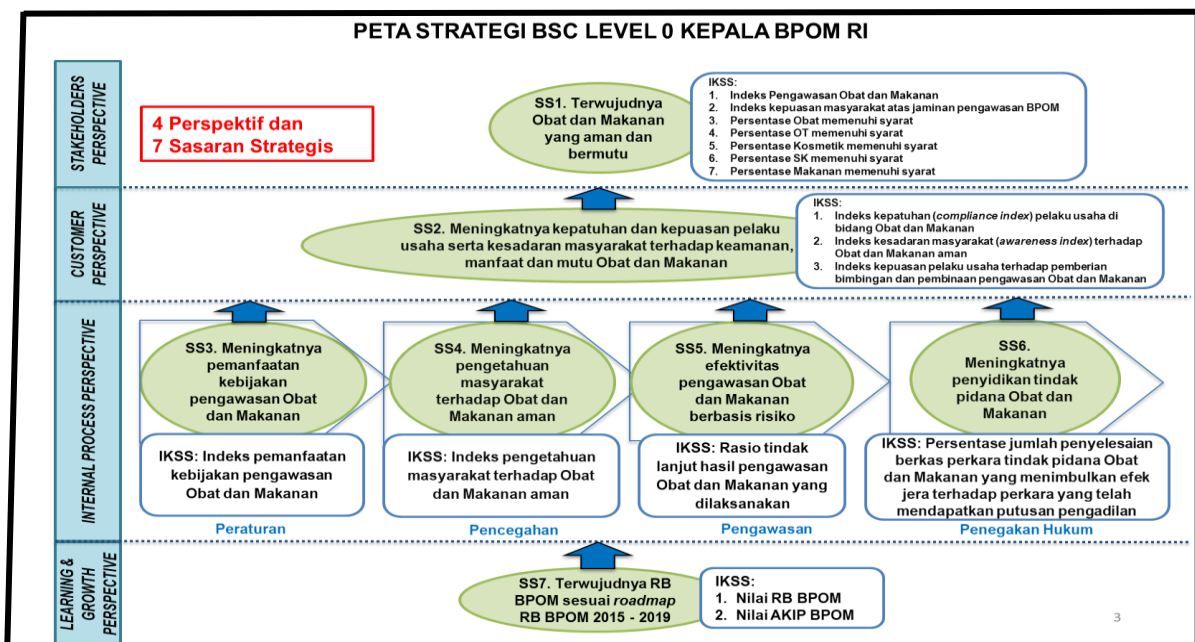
PETA STRATEGI BSC LEVEL 0 KEPALA BPOM RI

STAKEHOLDERS PERSPECTIVE

4 Perspektif dan 7 Sasaran Strategis

SS1. Terwujudnya Obat dan Makanan yang aman dan bermutu

IKSS:
1. Indeks Pengawasan Obat dan Makanan
2. Indeks kepuasan masyarakat atas jaminan pengawasan BPOM
3. Persentase Obat memenuhi syarat
4. Persentase OT memenuhi syarat
5. Persentase Kosmetik memenuhi syarat
6. Persentase SK memenuhi syarat
7. Persentase Makanan memenuhi syarat

CUSTOMER PERSPECTIVE

SS2. Meningkatnya kepatuhan dan kepuasan pelaku usaha serta kesadaran masyarakat terhadap keamanan, manfaat dan mutu Obat dan Makanan

IKSS:
1. Indeks kepatuhan (*compliance index*) pelaku usaha di bidang Obat dan Makanan
2. Indeks kesadaran masyarakat (*awareness index*) terhadap Obat dan Makanan aman
3. Indeks kepuasan pelaku usaha terhadap pemberian bimbingan dan pembinaan pengawasan Obat dan Makanan

INTERNAL PROCESS PERSPECTIVE

SS3. Meningkatnya pemanfaatan kebijakan pengawasan Obat dan Makanan

IKSS: Indeks pemanfaatan kebijakan pengawasan Obat dan Makanan

Peraturan

SS4. Meningkatnya pengetahuan masyarakat terhadap Obat dan Makanan aman

IKSS: Indeks pengetahuan masyarakat terhadap Obat dan Makanan aman

Pencegahan

SS5. Meningkatnya efektivitas pengawasan Obat dan Makanan berbasis risiko

IKSS: Rasio tindak lanjut hasil pengawasan Obat dan Makanan yang dilaksanakan

Pengawasan

SS6. Meningkatnya penyidikan tindak pidana Obat dan Makanan

IKSS: Persentase jumlah penyelesaian berkas perkara tindak pidana Obat dan Makanan yang menimbulkan efek jera terhadap perkara yang telah mendapatkan putusan pengadilan

Penegakan Hukum

LEARNING & GROWTH PERSPECTIVE

SS7. Terwujudnya RB BPOM sesuai *roadmap* RB BPOM 2015 - 2019

IKSS:
1. Nilai RB BPOM
2. Nilai AKIP BPOM

3